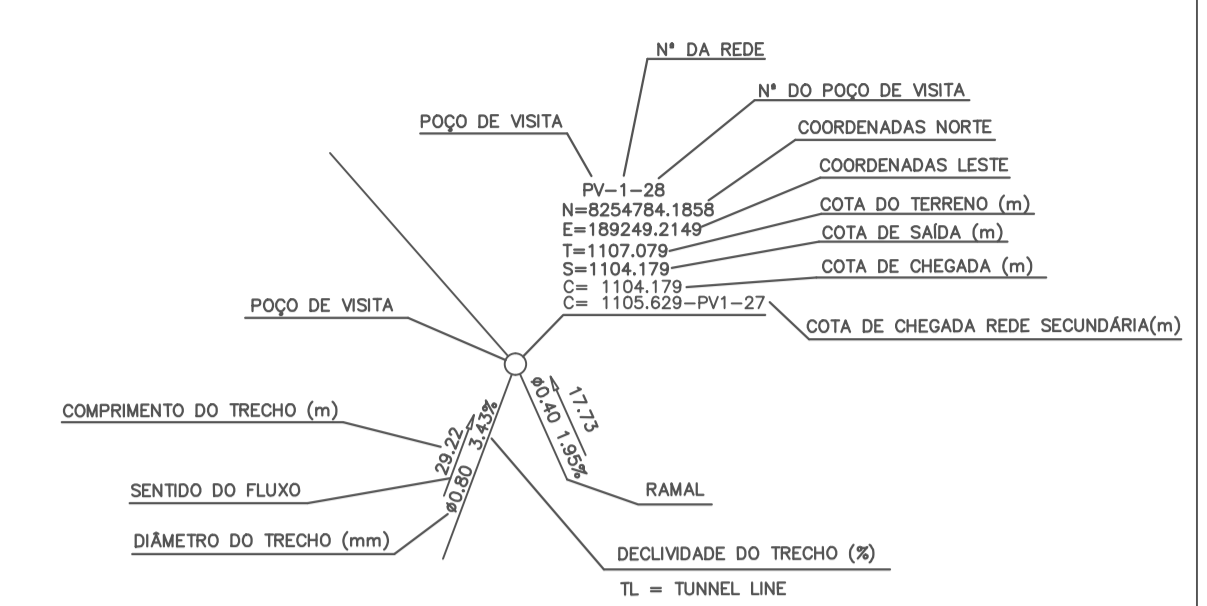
Nº DA REDE

Nº DO POÇO DE VISITA

POÇO DE VISITA

COORDENADAS NORTE

COORDENADAS LESTE

PV-1-28
N=8254784.1858
E=189249.2149
T=1107.079
S=1104.179
C= 1104.179
C= 1105.629-PV1-27

COTA DO TERRENO (m)

COTA DE SAÍDA (m)

COTA DE CHEGADA (m)

POÇO DE VISITA

COTA DE CHEGADA REDE SECUNDÁRIA(m)

COMPRIMENTO DO TRECHO (m)

29.22

3.43%

ø0.80

17.73

ø0.40 1.95%

SENTIDO DO FLUXO

RAMAL

DIÂMETRO DO TRECHO (mm)

DECLIVIDADE DO TRECHO (%)

TL = TUNNEL LINE